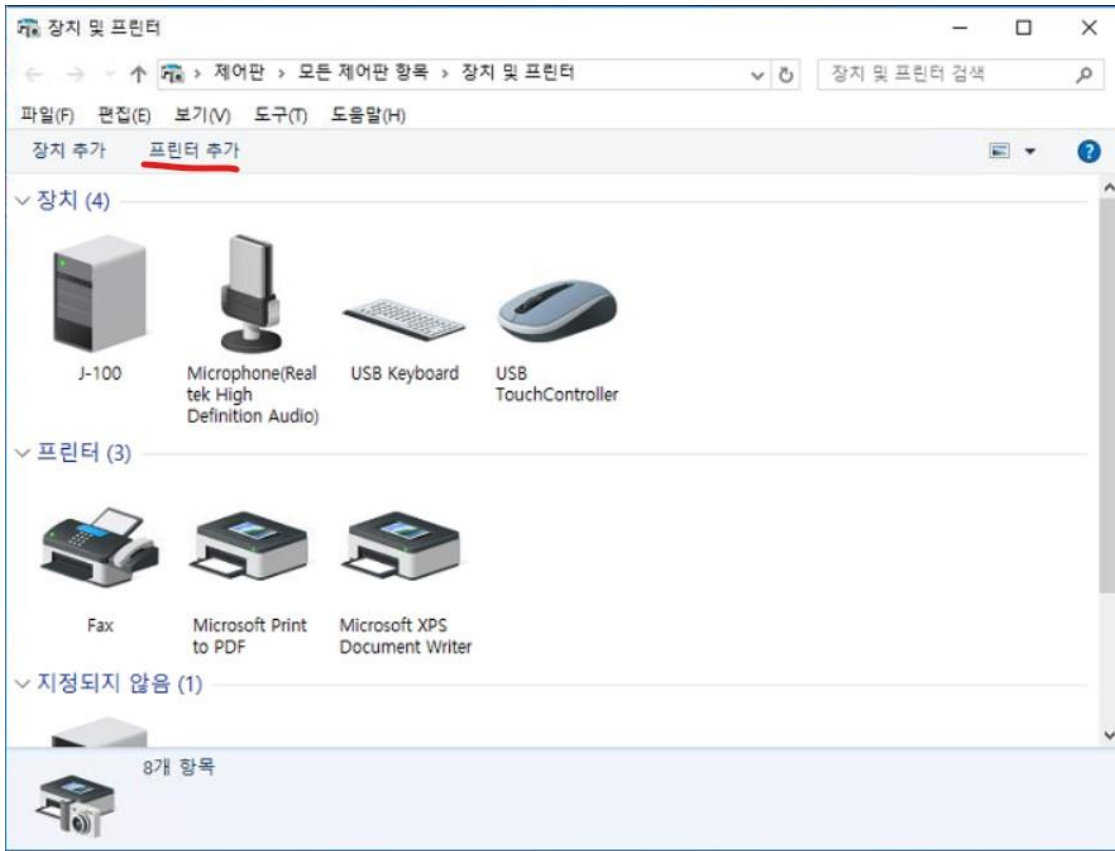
장치 및 프린터

— □ ✕

← → ↑ › 제어판 › 모든 제어판 항목 › 장치 및 프린터

장치 및 프린터 검색

파일(F) 편집(E) 보기(V) 도구(T) 도움말(H)

장치 추가 프린터 추가

장치 (4)

J-100

Microphone(Realtek High Definition Audio)

USB Keyboard

USB TouchController

프린터 (3)

Fax

Microsoft Print to PDF

Microsoft XPS Document Writer

지정되지 않음 (1)

8개 항목